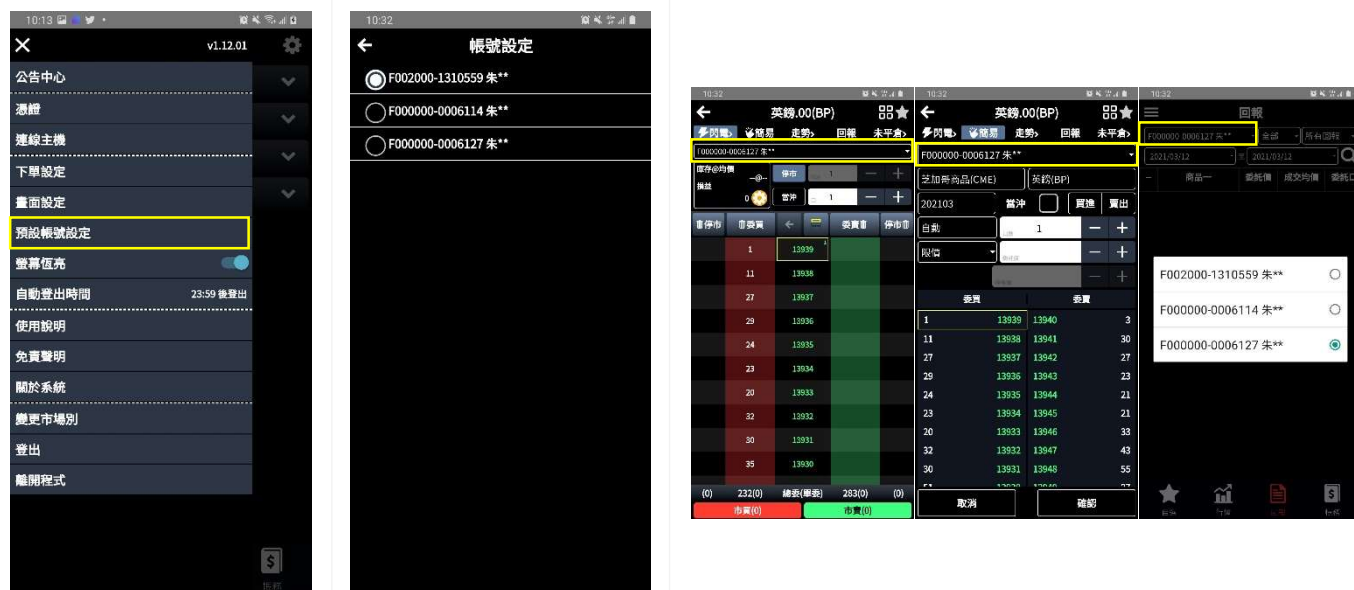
10:13

v1.12.01

公告中心

憑證

連線主機

下單設定

畫面設定

預設帳號設定

螢幕恆亮

自動登出時間 23:59 後登出

使用說明

免責聲明

關於系統

變更市場別

登出

離開程式

帳務

10:32

帳號設定

F002000-1310559 朱**

F000000-0006114 朱**

F000000-0006127 朱**

10:32

英鎊.00(BP)

閃電 簡易 走勢 回報 未平倉

F000000-0006127 朱**

庫存@均價 損益

停市

當沖

1

1

停市 委買 委賣 停市

| 委買 | | 委賣 |
|---|---|---|
| 1 | 13939 | |
| 11 | 13938 | |
| 27 | 13937 | |
| 29 | 13936 | |
| 24 | 13935 | |
| 23 | 13934 | |
| 20 | 13933 | |
| 32 | 13932 | |
| 30 | 13931 | |
| 35 | 13930 | |

(0) 232(0) 總委(筆委) 283(0) (0)

市買(0) 市賣(0)

10:32

英鎊.00(BP)

閃電 簡易 走勢 回報 未平倉

F000000-0006127 朱**

芝加哥商品(CME) 英鎊(BP)

202103 當沖 買進 賣出

自動 1

限價

| 委買 | | | 委賣 |
|---|---|---|---|
| 1 | 13939 | 13940 | 3 |
| 11 | 13938 | 13941 | 30 |
| 27 | 13937 | 13942 | 27 |
| 29 | 13936 | 13943 | 23 |
| 24 | 13935 | 13944 | 21 |
| 23 | 13934 | 13945 | 21 |
| 20 | 13933 | 13946 | 33 |
| 32 | 13932 | 13947 | 43 |
| 30 | 13931 | 13948 | 55 |

取消 確認

10:32

回報

F000000-0006127 朱** 全部 所有回報

2021/03/12 至 2021/03/12

商品 委託價 成交均價 委託

F002000-1310559 朱**

F000000-0006114 朱**

F000000-0006127 朱**

自選 行情 回報 帳務